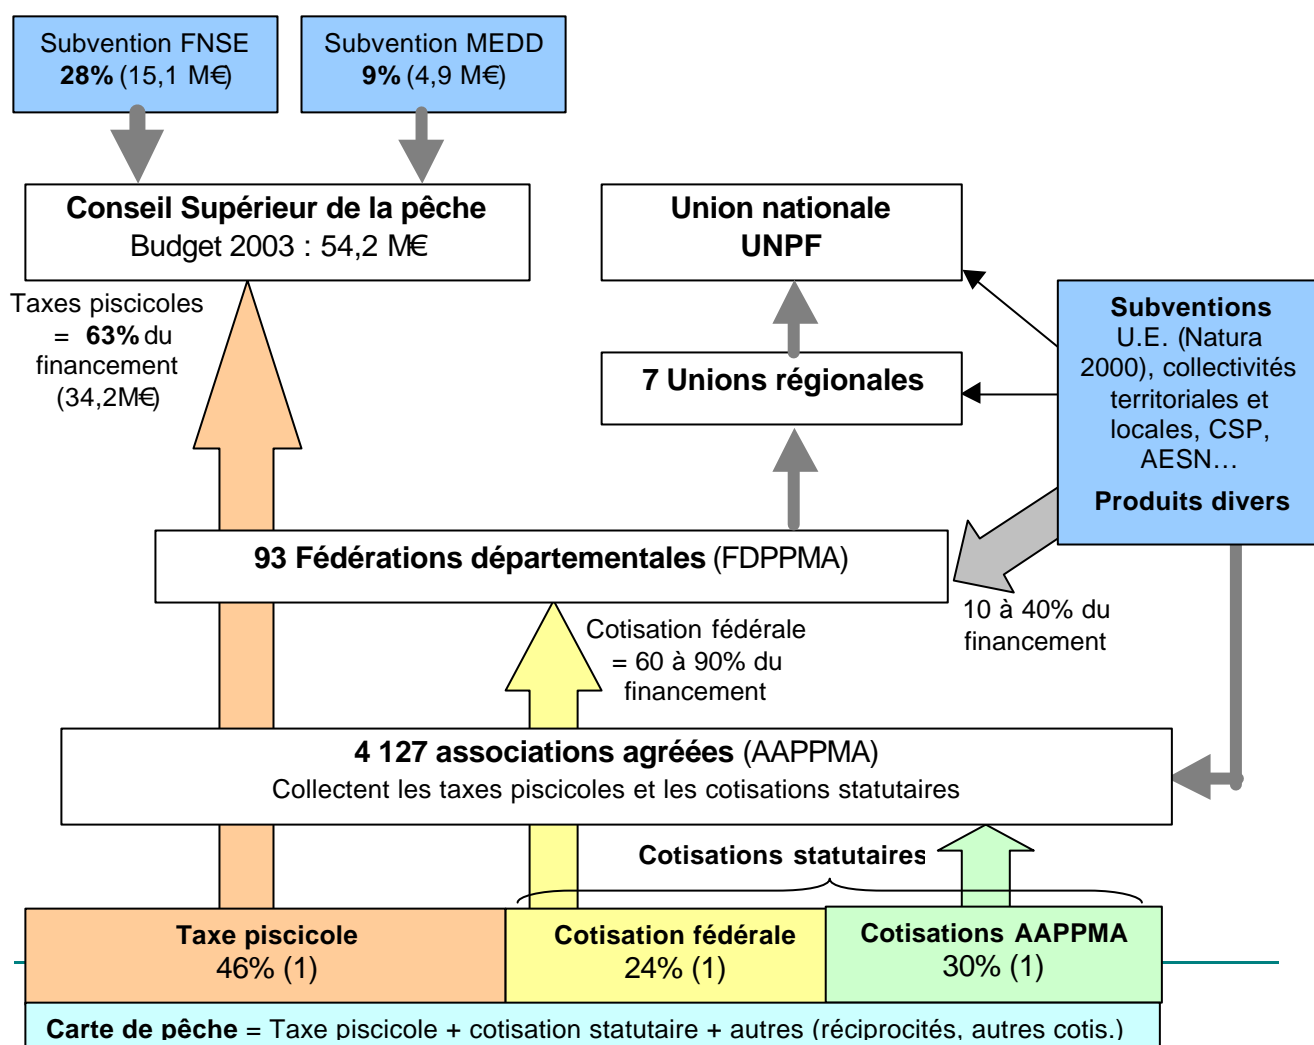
Subvention FNSE
**28%** (15,1 M€)

Subvention MEDD
**9%** (4,9 M€)

**Conseil Supérieur de la pêche**
Budget 2003 : 54,2 M€

**Union nationale UNPF**

Taxes piscicoles = **63%** du financement (34,2M€)

**7 Unions régionales**

**Subventions**
U.E. (Natura 2000), collectivités territoriales et locales, CSP, AESN…

**Produits divers**

**93 Fédérations départementales** (FDPPMA)

10 à 40% du financement

Cotisation fédérale = 60 à 90% du financement

**4 127 associations agréées** (AAPPMA)
Collectent les taxes piscicoles et les cotisations statutaires

**Cotisations statutaires**

| **Taxe piscicole** 46% (1) | **Cotisation fédérale** 24% (1) | **Cotisations AAPPMA** 30% (1) |
|---|---|---|

**Carte de pêche** = Taxe piscicole + cotisation statutaire + autres (réciprocités, autres cotis.)